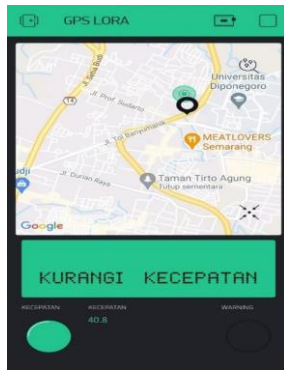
GPS LORA

Jl. Setia Budi
Jl. Prof. Sudarto
Jl. Tol Banyumanik
Universitas Diponegoro
MEATLOVERS Semarang
Taman Tirto Agung
Tutup sementara
Jl. Durian Raya
Google

KURANGI KECEPATAN

KECEPATAN
KECEPATAN
40.8
WARNING